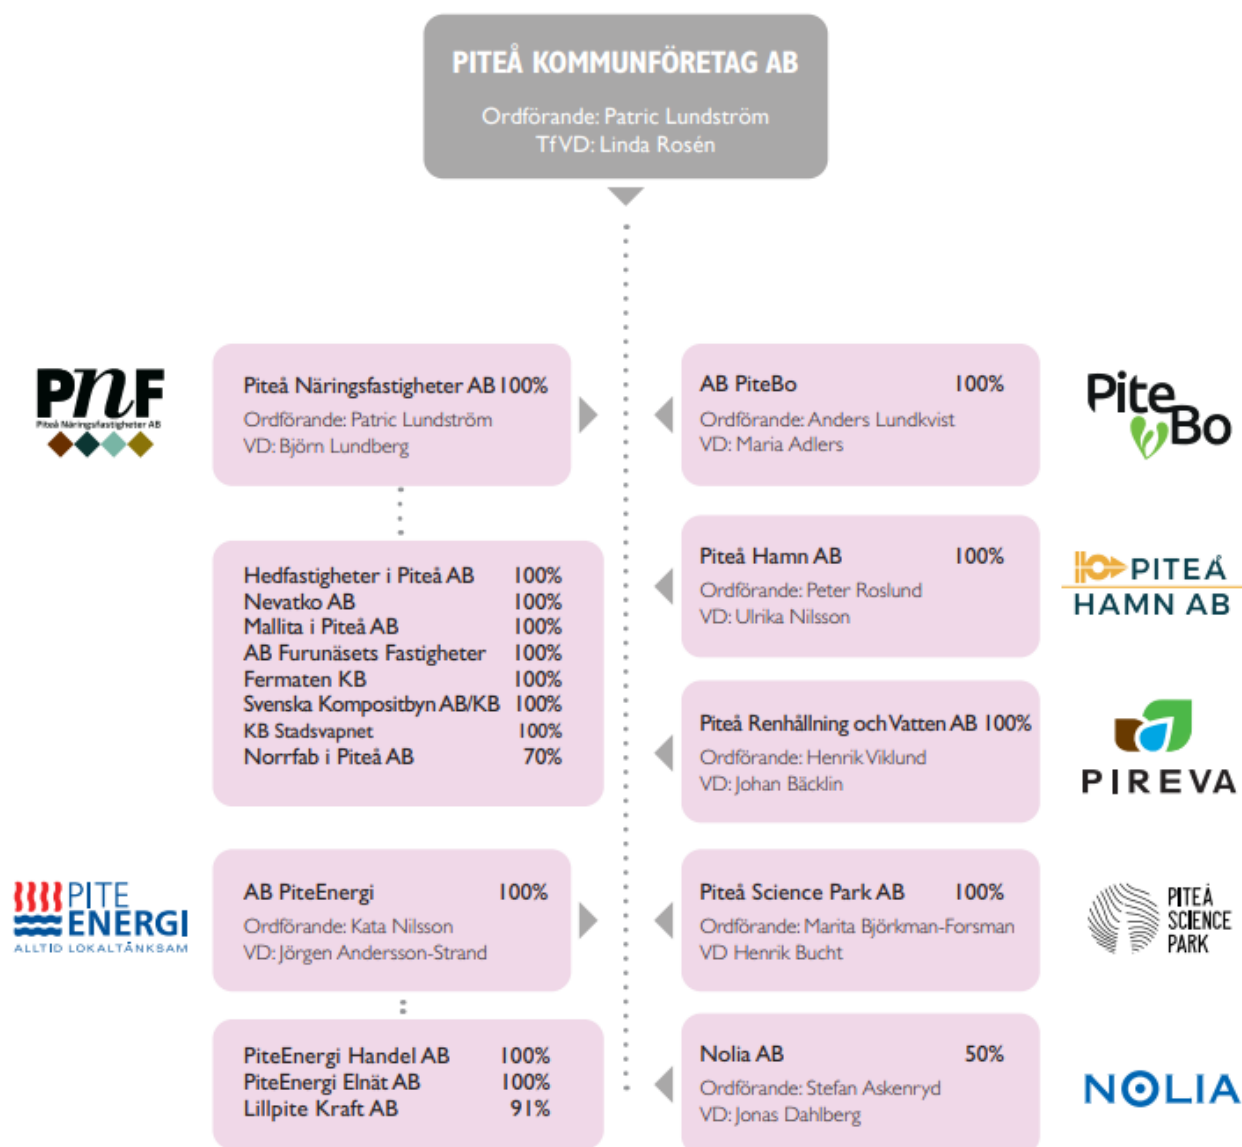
PITEÅ KOMMUNFÖRETAG AB

Ordförande: Patric Lundström
TfVD: Linda Rosén

PNF
Piteå Näringsfastigheter AB

Piteå Näringsfastigheter AB 100%
Ordförande: Patric Lundström
VD: Björn Lundberg

AB PiteBo 100%
Ordförande: Anders Lundkvist
VD: Maria Adlers

PiteBo

| | |
|---|---|
| Hedfastigheter i Piteå AB | 100% |
| Nevatko AB | 100% |
| Mallita i Piteå AB | 100% |
| AB Furunäsets Fastigheter | 100% |
| Fermaten KB | 100% |
| Svenska Kompositbyn AB/KB | 100% |
| KB Stadsvapnet | 100% |
| Norrfab i Piteå AB | 70% |

Piteå Hamn AB 100%
Ordförande: Peter Roslund
VD: Ulrika Nilsson

PITEÅ HAMN AB

Piteå Renhållning och Vatten AB 100%
Ordförande: Henrik Viklund
VD: Johan Bäcklin

PIREVA

PITE ENERGI
ALLTID LOKALTÄNKSAM

AB PiteEnergi 100%
Ordförande: Kata Nilsson
VD: Jörgen Andersson-Strand

Piteå Science Park AB 100%
Ordförande: Marita Björkman-Forsman
VD Henrik Bucht

PITEÅ SCIENCE PARK

| | |
|---|---|
| PiteEnergi Handel AB | 100% |
| PiteEnergi Elnät AB | 100% |
| Lillpite Kraft AB | 91% |

Nolia AB 50%
Ordförande: Stefan Askenryd
VD: Jonas Dahlberg

NOLIA